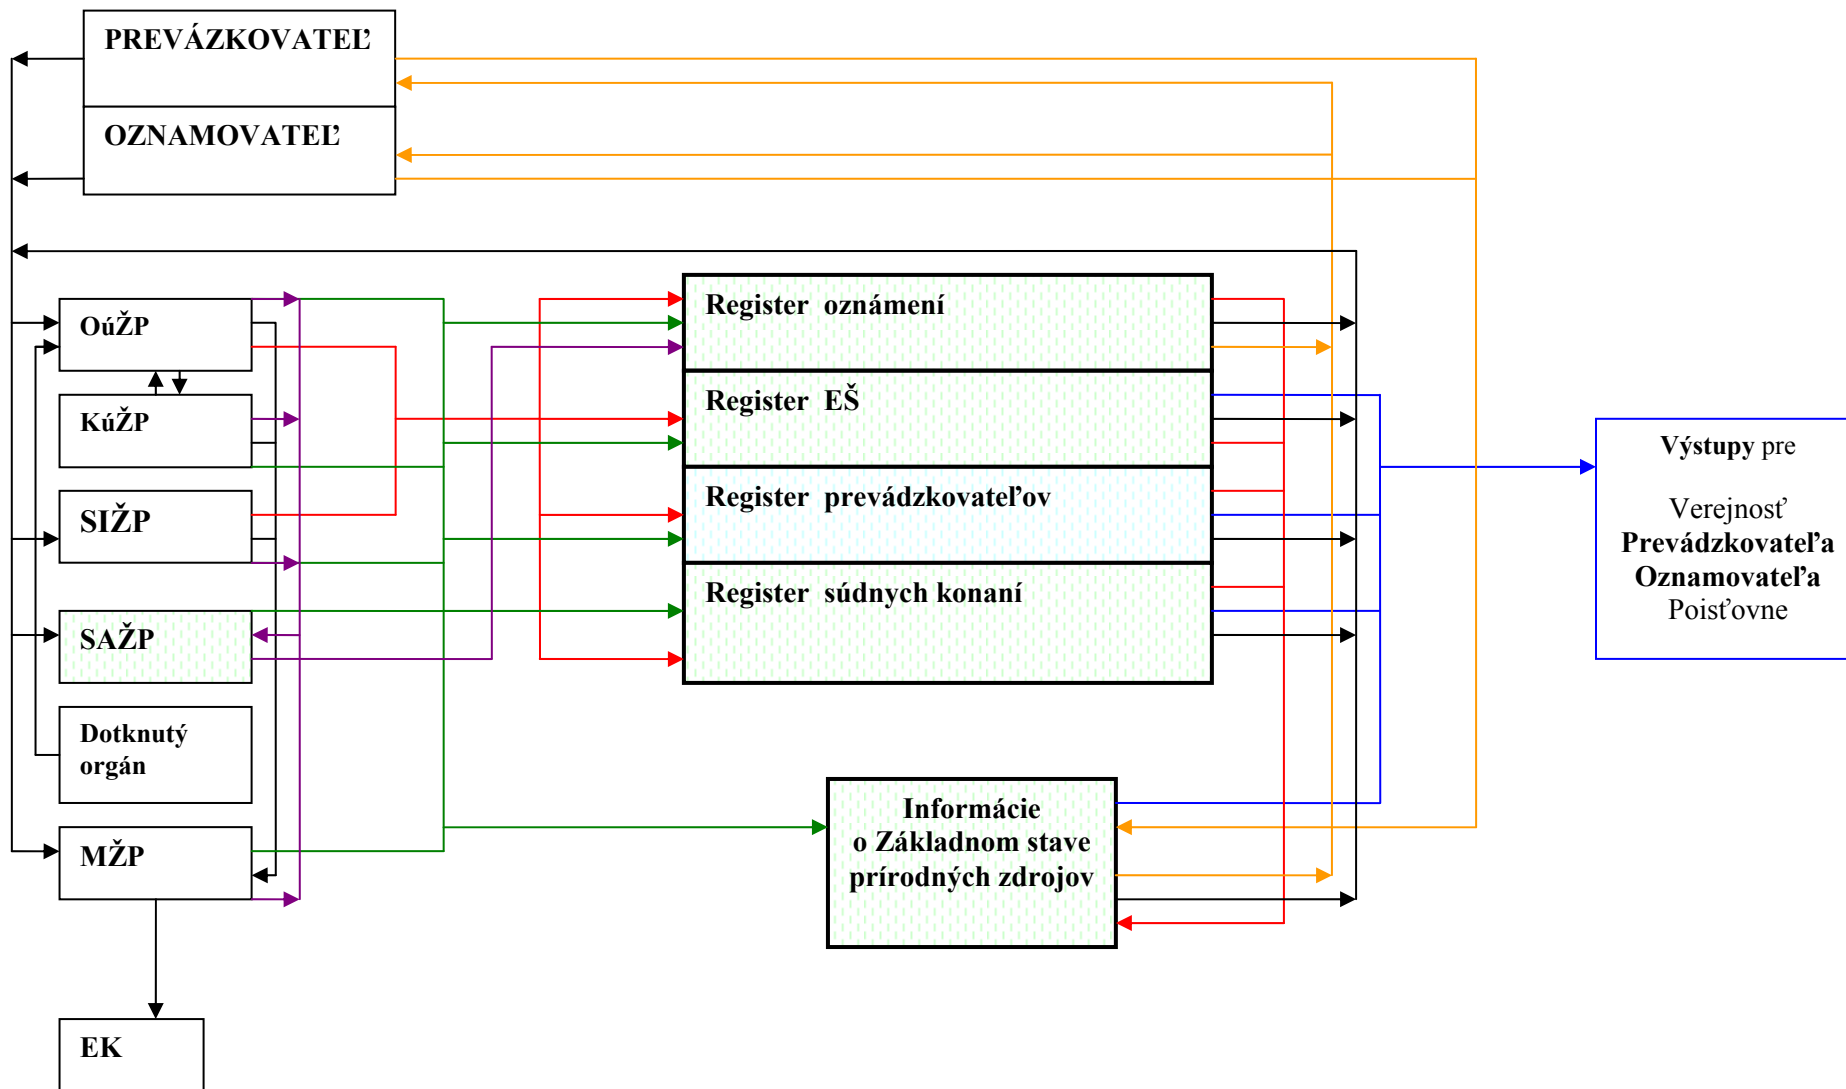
PREVÁZKOVATEĽ

OZNAMOVATEĽ

OúŽP

KúŽP

SIŽP

SAŽP

Dotknutý orgán

MŽP

EK

Register oznámení

Register EŠ

Register prevádzkovateľov

Register súdnych konaní

Informácie o Základnom stave prírodných zdrojov

Výstupy pre

Verejnosť
Prevádzkovateľa
Oznamovateľa
Poisťovne